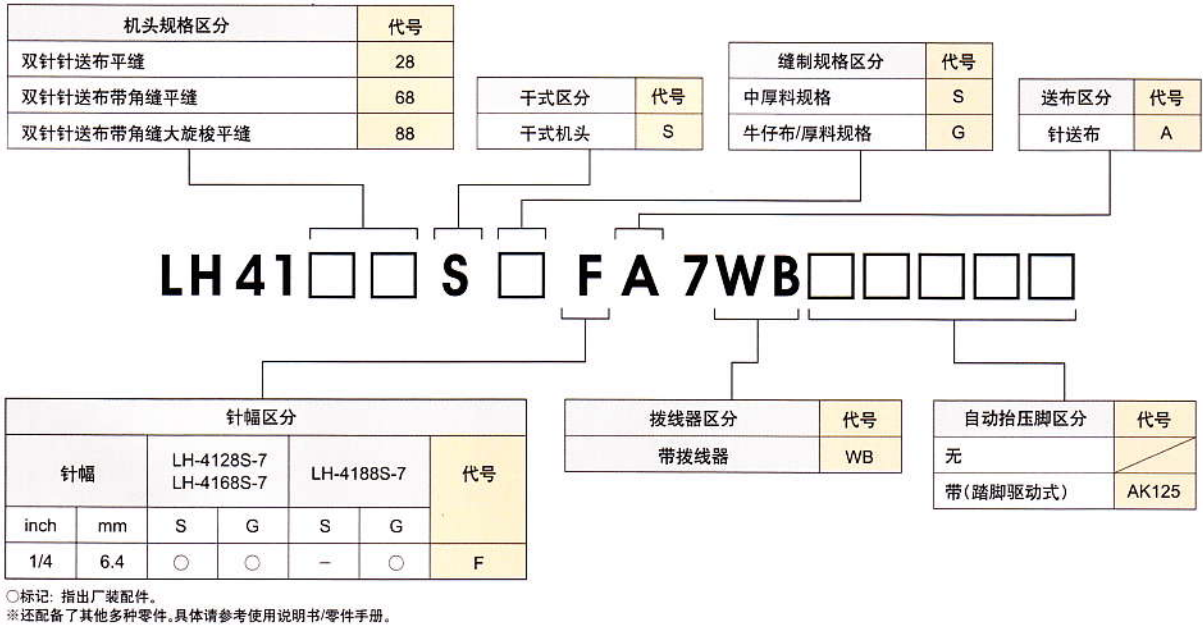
| 机头规格区分 | 代号 |
|---|---|
| 双针针送布平缝 | 28 |
| 双针针送布带角缝平缝 | 68 |
| 双针针送布带角缝大旋梭平缝 | 88 |

| 干式区分 | 代号 |
|---|---|
| 干式机头 | S |

| 缝制规格区分 | 代号 |
|---|---|
| 中厚料规格 | S |
| 牛仔布/厚料规格 | G |

| 送布区分 | 代号 |
|---|---|
| 针送布 | A |

LH41□□ S □ F A 7WB□□□□□

| 针幅区分 | | | | | | |
|---|---|---|---|---|---|---|
| 针幅 | | LH-4128S-7 LH-4168S-7 | | LH-4188S-7 | | 代号 |
| inch | mm | S | G | S | G | |
| 1/4 | 6.4 | ○ | ○ | – | ○ | F |

| 拨线器区分 | 代号 |
|---|---|
| 带拨线器 | WB |

| 自动抬压脚区分 | 代号 |
|---|---|
| 无 | |
| 带(踏脚驱动式) | AK125 |

○标记: 指出厂装配件。
※还配备了其他多种零件。具体请参考使用说明书/零件手册。